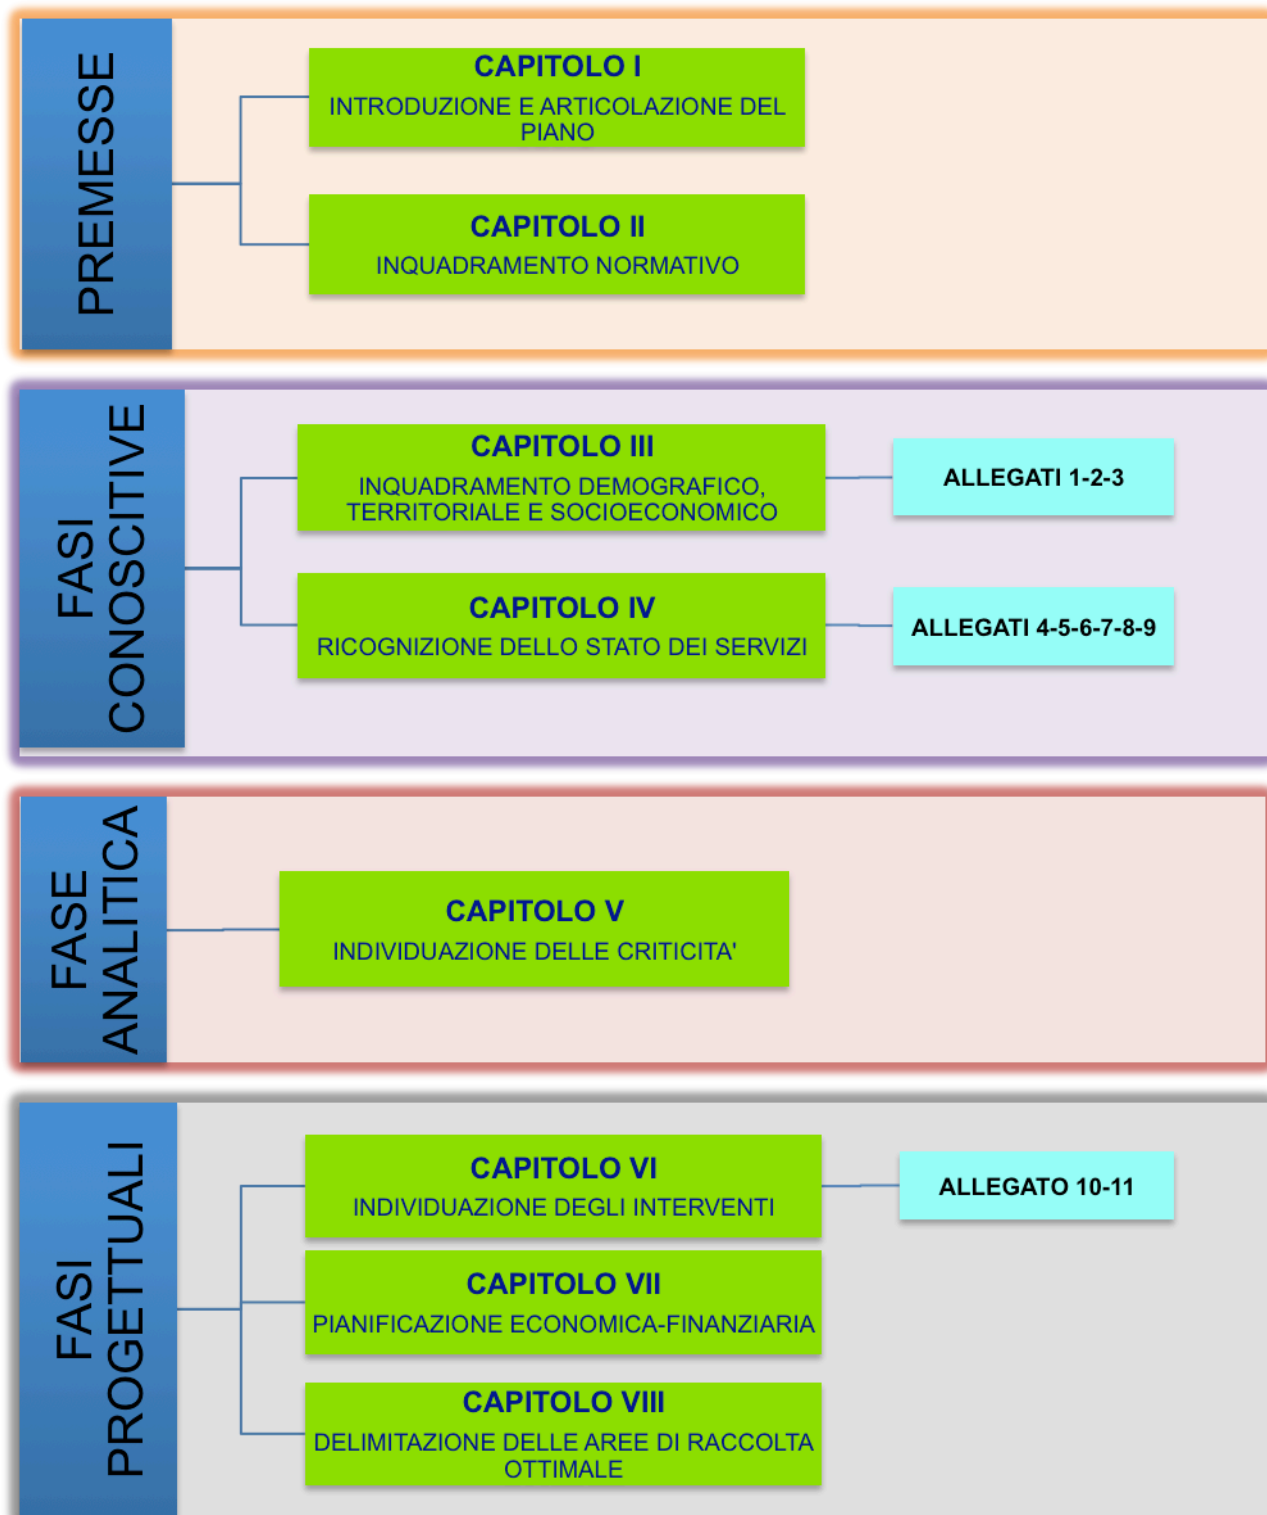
PREMESSE

CAPITOLO I
INTRODUZIONE E ARTICOLAZIONE DEL PIANO

CAPITOLO II
INQUADRAMENTO NORMATIVO

FASI CONOSCITIVE

CAPITOLO III
INQUADRAMENTO DEMOGRAFICO, TERRITORIALE E SOCIOECONOMICO

ALLEGATI 1-2-3

CAPITOLO IV
RICOGNIZIONE DELLO STATO DEI SERVIZI

ALLEGATI 4-5-6-7-8-9

FASE ANALITICA

CAPITOLO V
INDIVIDUAZIONE DELLE CRITICITA'

FASI PROGETTUALI

CAPITOLO VI
INDIVIDUAZIONE DEGLI INTERVENTI

ALLEGATO 10-11

CAPITOLO VII
PIANIFICAZIONE ECONOMICA-FINANZIARIA

CAPITOLO VIII
DELIMITAZIONE DELLE AREE DI RACCOLTA OTTIMALE